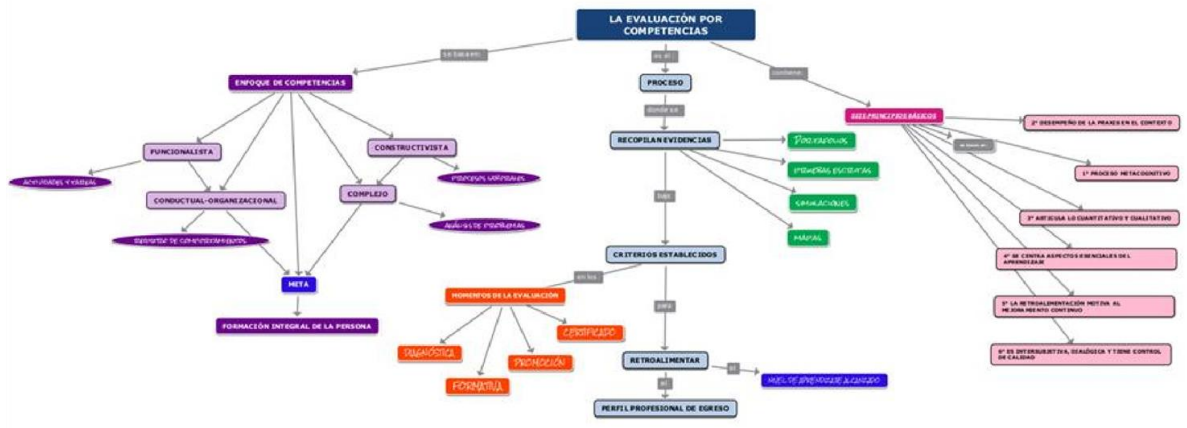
LA EVALUACIÓN POR COMPETENCIAS

se basa en

ENFOQUE DE COMPETENCIAS

FUNCIONALISTA

CONSTRUCTIVISTA

ACTITUDES Y LABORAL

PROCESOS LABORALES

CONDUCTUAL-ORGANIZACIONAL

COMPLEJO

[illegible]

ANÁLISIS DE PROBLEMAS

META

FORMACIÓN INTEGRAL DE LA PERSONA

es el

PROCESO

donde se

RECOPILAN EVIDENCIAS

PORTAFOLIOS

PRUEBAS ESCRITAS

SIMULACIONES

MAPAS

bajo

CRITERIOS ESTABLECIDOS

en los

MOMENTOS DE LA EVALUACIÓN

DIAGNÓSTICA

FORMATIVA

PROMOCIÓN

CERTIFICADO

para

RETROALIMENTAR

el

NIVEL DE APRENDIZAJE ALCANZADO

al

PERFIL PROFESIONAL DE EGRESO

contiene

SEIS PRINCIPIOS BÁSICOS

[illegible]

2° DESEMPEÑO DE LA PRAXIS EN EL CONTEXTO

1° PROCESO METACOGNITIVO

3° ARTICULA LO CUANTITATIVO Y CUALITATIVO

4° SE CENTRA ASPECTOS ESENCIALES DEL APRENDIZAJE

5° LA RETROALIMENTACIÓN MOTIVA AL MEJORAMIENTO CONTINUO

6° ES INTERSUBJETIVA, DIALÓGICA Y TIENE CONTROL DE CALIDAD